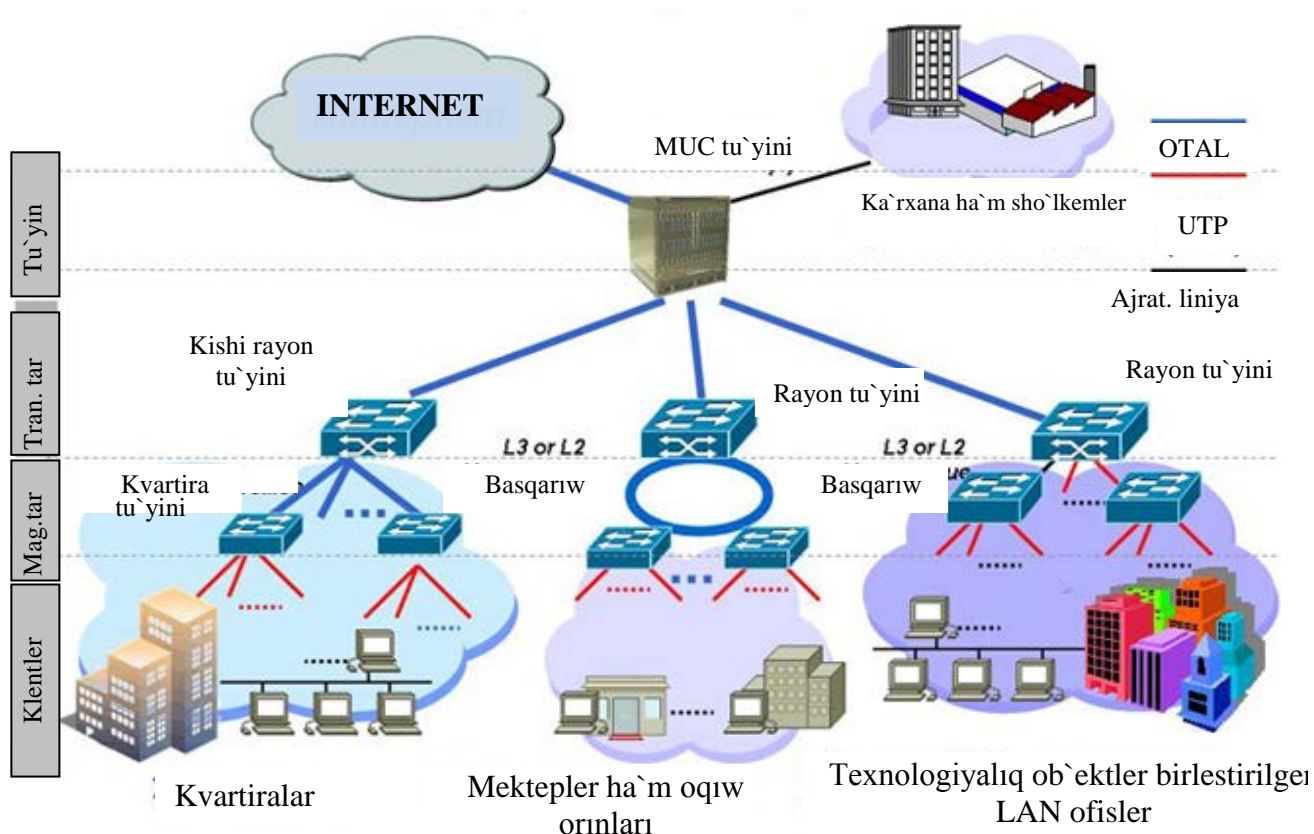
INTERNET

MUC tu`yini

Ka`rxana ha`m sho`lkemler

OTAL

UTP

Ajrat. liniya

Tu`yin

Tran. tar

Mag.tar

Klentler

Kishi rayon tu`yini

Rayon tu`yini

Rayon tu`yini

L3 or L2

L3 or L2

Kvartira tu`yini

Basqarıw

Basqarıw

Kvartiralar

Mektepler ha`m oqıw orınları

Texnologiyalıq ob`ektler birlestirilgen LAN ofisler